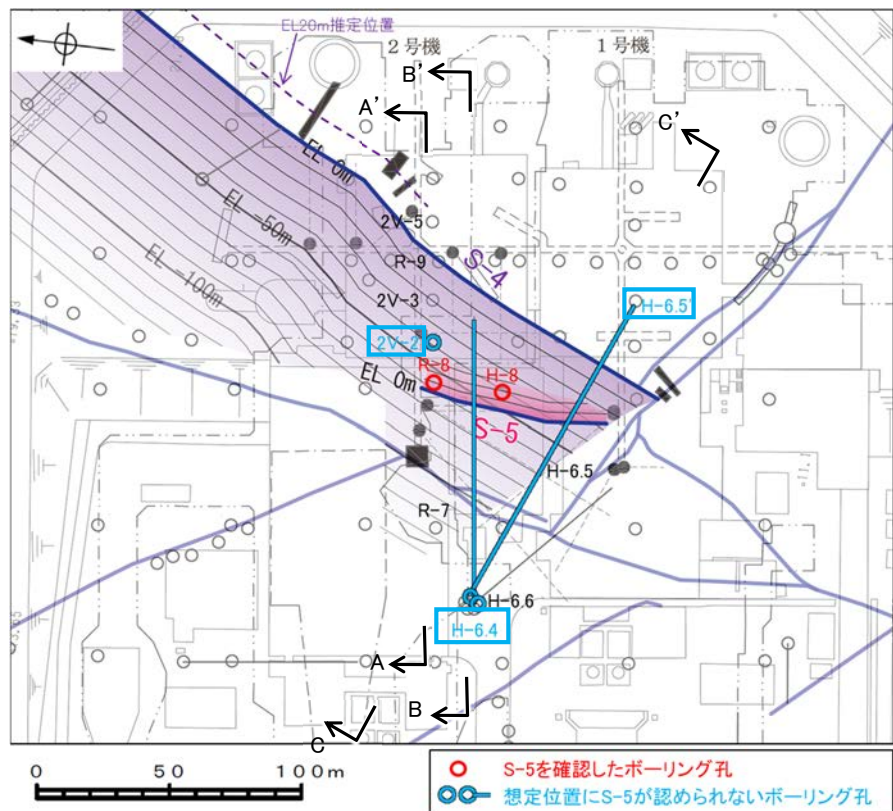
EL20m推定位置

2号機

1号機

B'

A'

C'

EL 0m

EL -50m

EL -100m

2V-5

R-9

S-4

2V-3

H-6.5'

2V-2

R-8

H-8

EL 0m

S-5

H-6.5

R-7

H-6.6

H-6.4

A

B

C

0 50 100m

S-5を確認したボーリング孔

想定位置にS-5が認められないボーリング孔